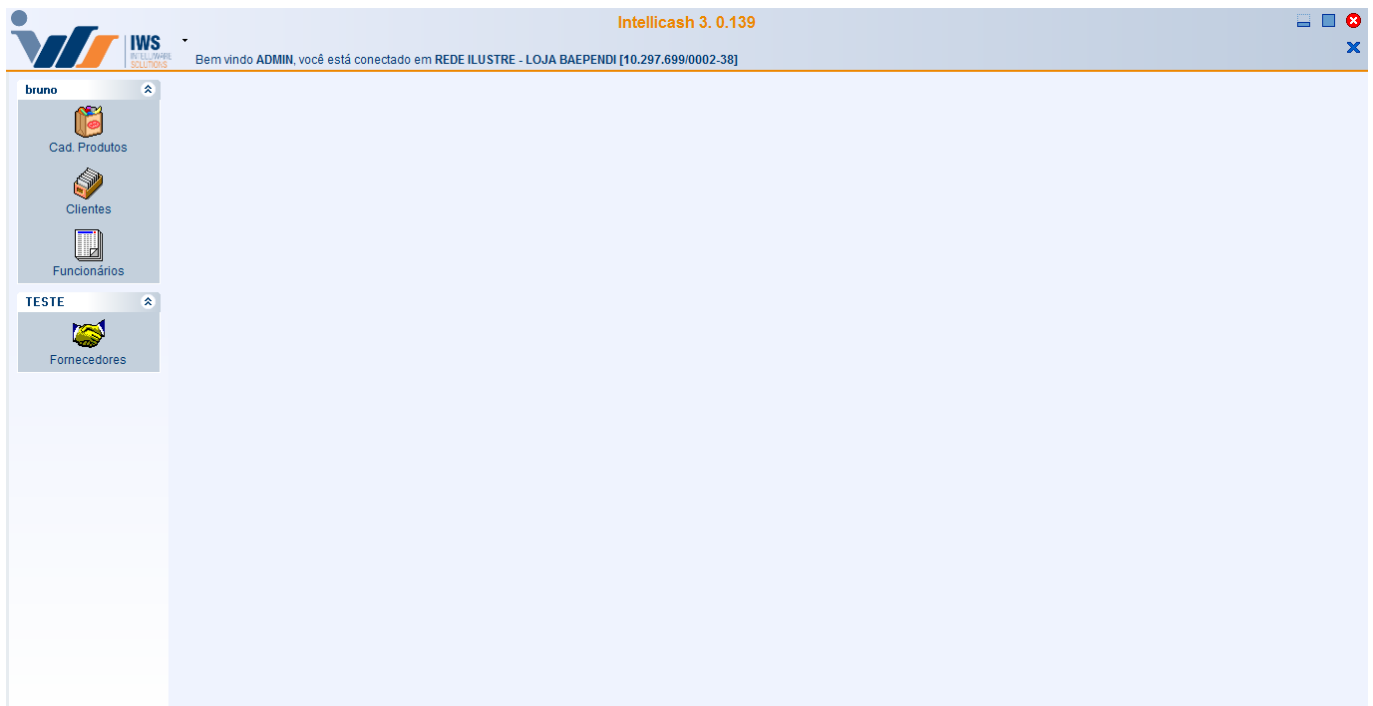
IWS
INTELLIWARE SOLUTIONS

Intellicash 3. 0.139

Bem vindo ADMIN, você está conectado em REDE ILUSTRE - LOJA BAEPENDI [10.297.699/0002-38]

bruno

Cad. Produtos

Clientes

Funcionários

TESTE

Fornecedores